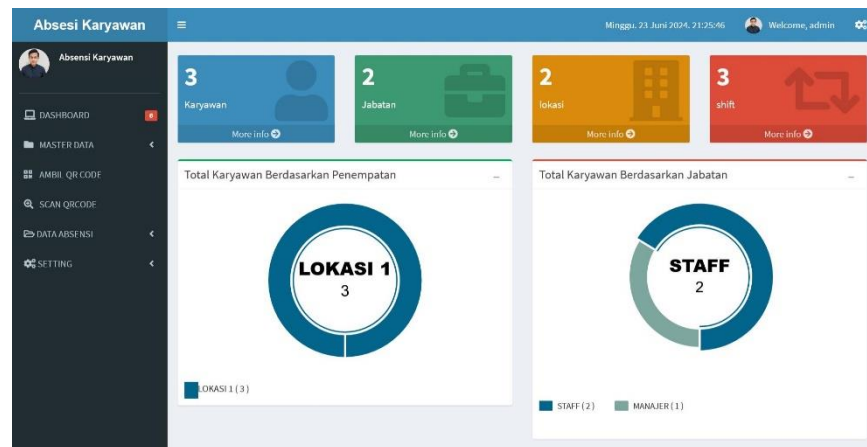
Absesi Karyawan

Minggu, 23 Juni 2024, 21:25:46

Welcome, admin

Absesi Karyawan

DASHBOARD
0

MASTER DATA

AMBIL QR CODE

SCAN QRCODE

DATA ABSENSI

SETTING

3
Karyawan
More info

2
Jabatan
More info

2
lokasi
More info

3
shift
More info

Total Karyawan Berdasarkan Penempatan
–

LOKASI 1
3

LOKASI 1 ( 3 )

Total Karyawan Berdasarkan Jabatan
–

STAFF
2

STAFF ( 2 )
MANAJER ( 1 )